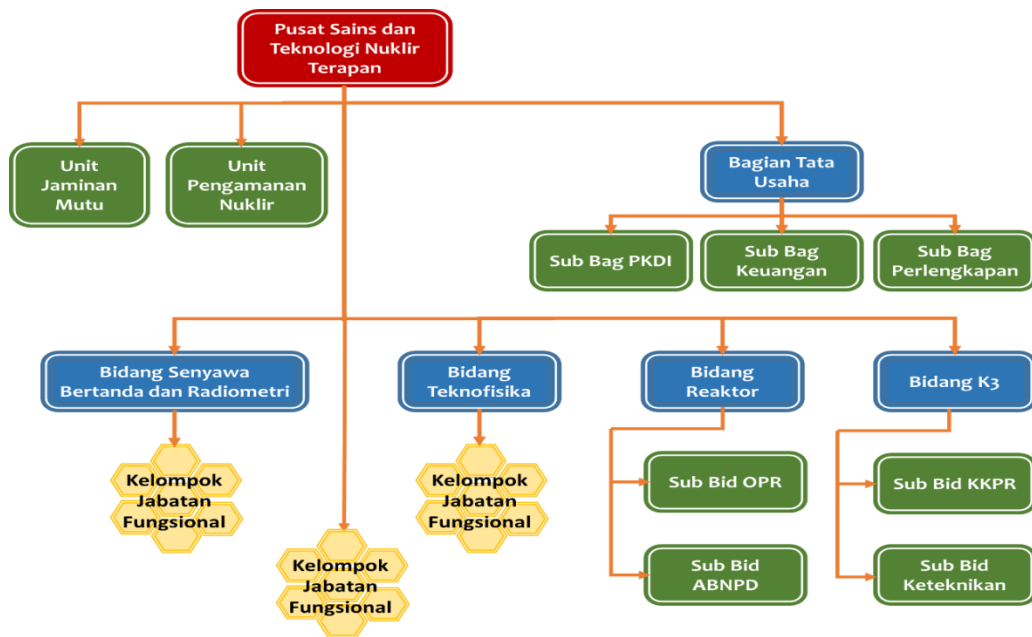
Pusat Sains dan Teknologi Nuklir Terapan

Unit Jaminan Mutu

Unit Pengamanan Nuklir

Bagian Tata Usaha

Sub Bag PKDI

Sub Bag Keuangan

Sub Bag Perlengkapan

Bidang Senyawa Bertanda dan Radiometri

Kelompok Jabatan Fungsional

Kelompok Jabatan Fungsional

Bidang Teknofisika

Kelompok Jabatan Fungsional

Bidang Reaktor

Sub Bid OPR

Sub Bid ABNPD

Bidang K3

Sub Bid KKPR

Sub Bid Keteknikan